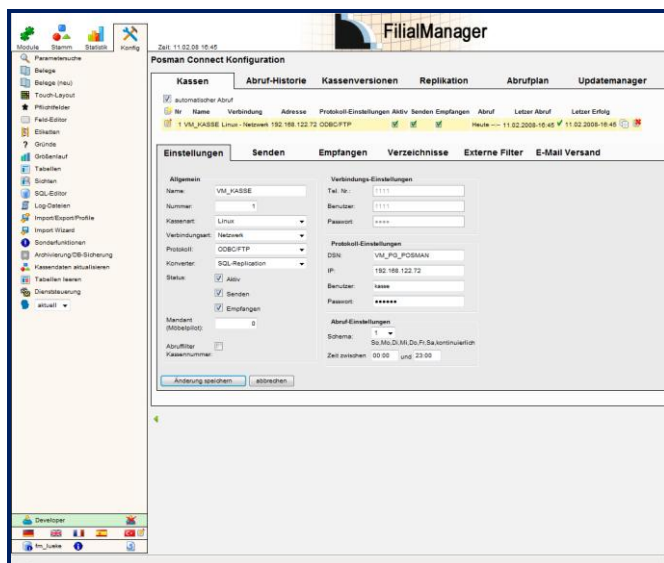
Module Stamm Statistik Konfig

Zeit: 11.02.08 16:45

FilialManager

Parametersuche
Belege
Belege (neu)
Touch-Layout
Pflichtfelder
Feld-Editor
Etiketten
Gründe
Größenlauf
Tabellen
Sichten
SQL-Editor
Log-Dateien
Import/Export/Profile
Import Wizard
Sonderfunktionen
Archivierung/DB-Sicherung
Kassendaten aktualisieren
Tabellen leeren
Dienststeuerung
aktuell

Developer

fm_luske

Posman Connect Konfiguration

Kassen | Abruf-Historie | Kassenversionen | Replikation | Abrufplan | Updatemanager

automatischer Abruf

| Nr | Name | Verbindung | Adresse | Protokoll-Einstellungen | Aktiv | Senden | Empfangen | Abruf | Letzer Abruf | Letzer Erfolg |
|---|---|---|---|---|---|---|---|---|---|---|
| 1 | VM_KASSE | Linux - Netzwerk | 192.168.122.72 | ODBC/FTP | | | | Heute --- | 11.02.2008-16:45 | 11.02.2008-16:45 |

Einstellungen | Senden | Empfangen | Verzeichnisse | Externe Filter | E-Mail Versand

Allgemein
Name: VM_KASSE
Nummer: 1
Kassenart: Linux
Verbindungsart: Netzwerk
Protokoll: ODBC/FTP
Konverter: SQL-Replication
Status: Aktiv
Senden
Empfangen
Mandant (Möbelpilot): 0
Abruffilter Kassennummer:

Verbindungs-Einstellungen
Tel. Nr.: 1111
Benutzer: 1111
Passwort: ****

Protokoll-Einstellungen
DSN: VM_PG_POSMAN
IP: 192.168.122.72
Benutzer: kasse
Passwort: ******

Abruf-Einstellungen
Schema: 1 So,Mo,Di,Mi,Do,Fr,Sa,kontinuierlich
Zeit zwischen 00:00 und 23:00

Änderung speichern | abbrechen